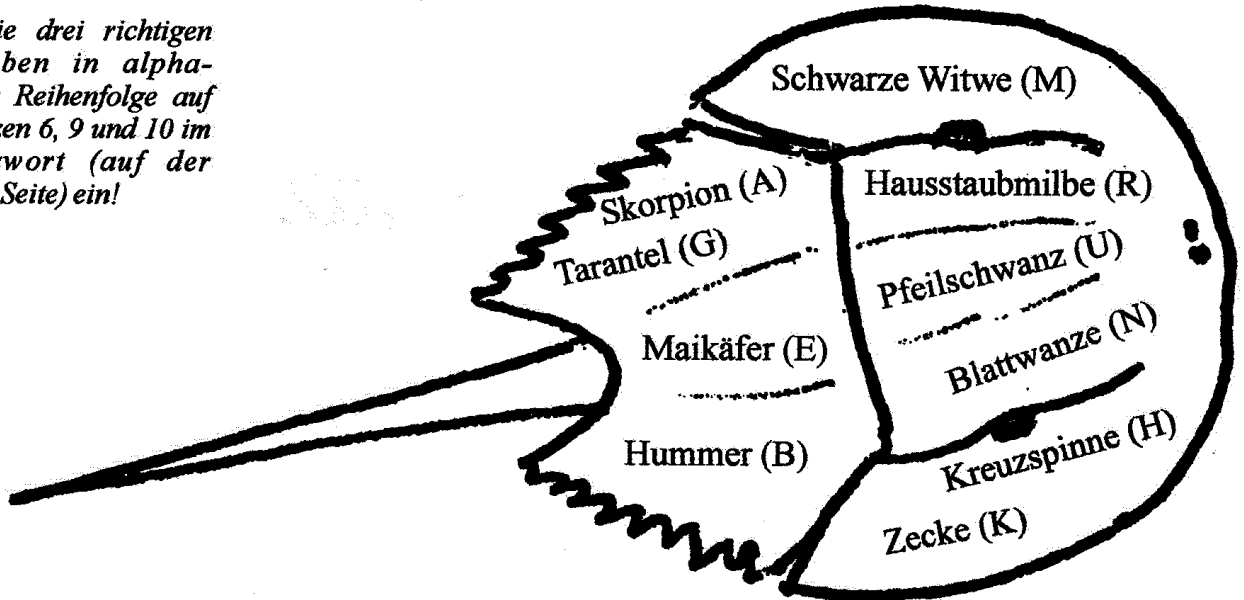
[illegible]ie drei richtigen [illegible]ben in alpha-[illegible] Reihenfolge auf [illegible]ken 6, 9 und 10 im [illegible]wort (auf der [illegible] Seite) ein!

Schwarze Witwe (M)

Skorpion (A)

Hausstaubmilbe (R)

Tarantel (G)

Pfeilschwanz (U)

Maikäfer (E)

Blattwanze (N)

Hummer (B)

Kreuzspinne (H)

Zecke (K)